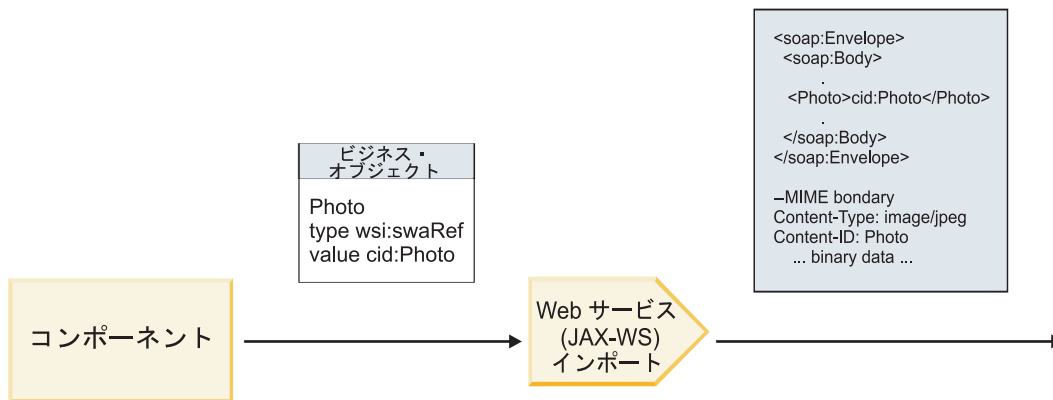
<soap:Envelope>
<soap:Body>
.
<Photo>cid:Photo</Photo>
.
</soap:Body>
</soap:Envelope>

–MIME bondary
Content-Type: image/jpeg
Content-ID: Photo
... binary data ...

ビジネス・オブジェクト

Photo
type wsi:swaRef
value cid:Photo

コンポーネント

Web サービス (JAX-WS) インポート